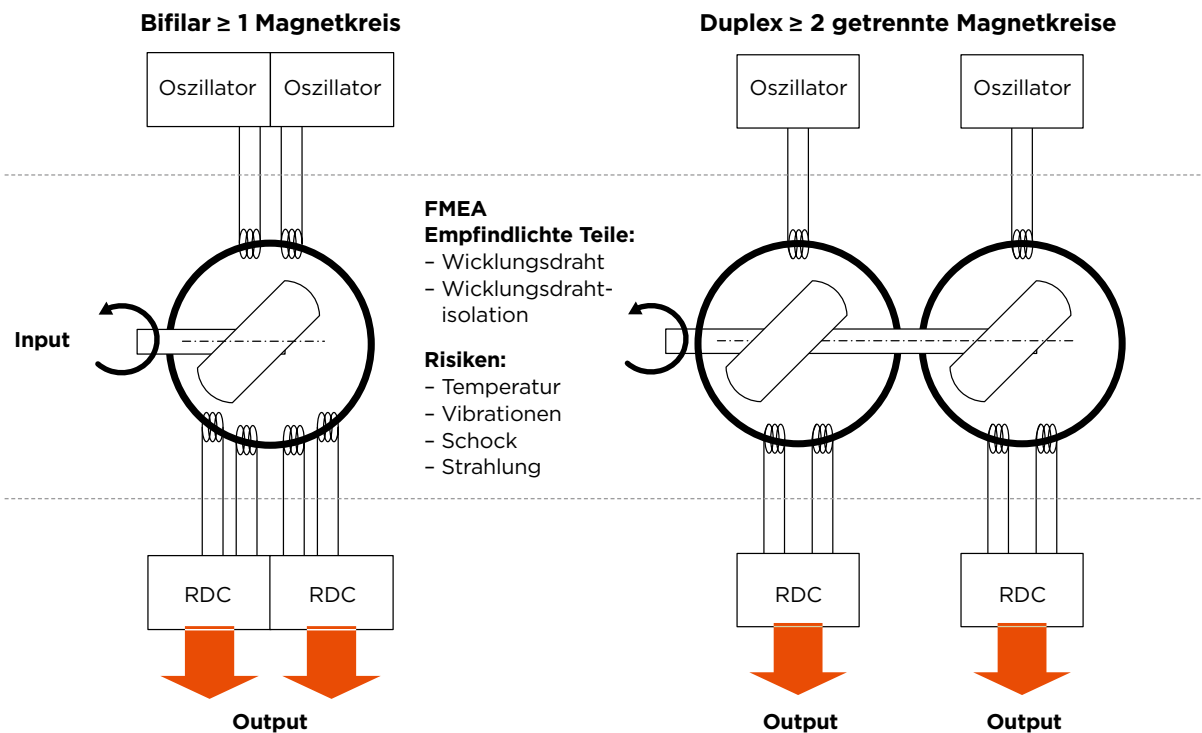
Bifilar ≥ 1 Magnetkreis

Oszillator Oszillator

Input

RDC RDC

Output

FMEA
Empfindlichte Teile:
– Wicklungsdraht
– Wicklungsdrahtisolation

Risiken:
– Temperatur
– Vibrationen
– Schock
– Strahlung

Duplex ≥ 2 getrennte Magnetkreise

Oszillator

Oszillator

RDC

RDC

Output

Output